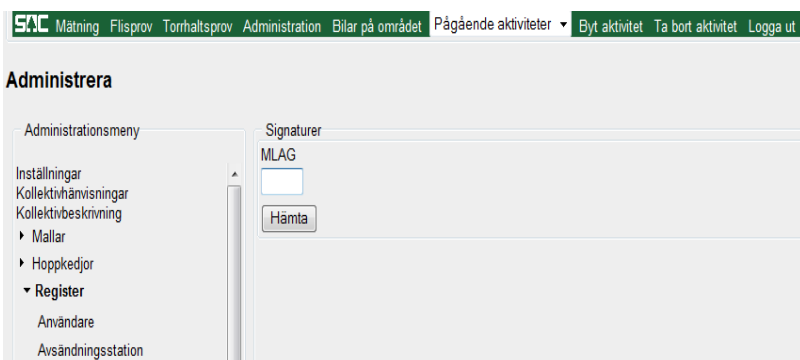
SDC Mätning Flisprov Torrhaltsprov Administration Bilar på området Pågående aktiviteter ▾ Byt aktivitet Ta bort aktivitet Logga ut

Administrera

Administrationsmeny

Inställningar
Kollektivhänvisningar
Kollektivbeskrivning
▸ Mallar
▸ Hoppkedjor
▾ Register
Användare
Avsändningsstation

Signaturer

MLAG

Hämta